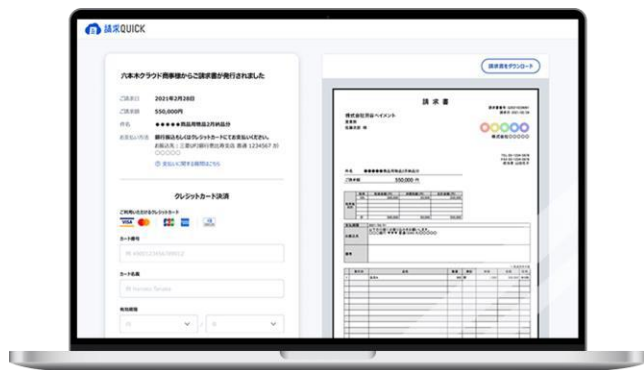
請求QUICK

請求書をダウンロード

六本木クラウド商事様からご請求書が発行されました

ご請求日 2021年2月28日

ご請求額 550,000円

件名 ●●●●●商品用物品2月利用分

お支払い方法 銀行振込もしくはクレジットカードにてお支払いください。

お振込先：三菱UFJ銀行 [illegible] 普通 1234567 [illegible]

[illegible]

クレジットカード決済

ご利用いただけるクレジットカード

カード番号

カード名義

有効期限

請求書

株式会社羽田ペイメント

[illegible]

550,000 円

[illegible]